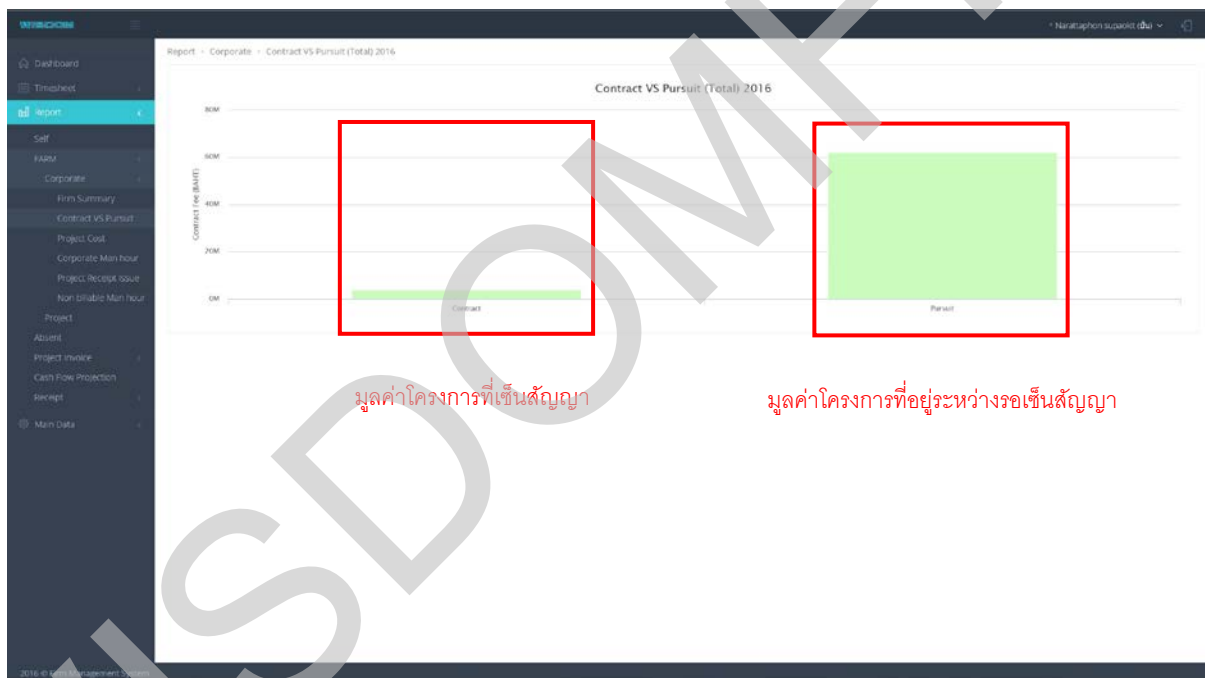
WISDOM

Narattaphon supaokit (ฝัน)

Dashboard
Timesheet
Report
Self
FARM
Corporate
Firm Summary
Contract VS Pursuit
Project Cost
Corporate Man hour
Project Receipt issue
Non billable Man hour
Project
Absent
Project invoice
Cash Flow Projection
Receipt
Main Data

Report > Corporate > Contract VS Pursuit (Total) 2016

Contract VS Pursuit (Total) 2016

80M
60M
40M
20M
0M

Contract Fee (BAHT)

Contract
Pursuit

มูลค่าโครงการที่เซ็นสัญญา

มูลค่าโครงการที่อยู่ระหว่างรอเซ็นสัญญา

SDOMF

2016 © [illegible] Management System